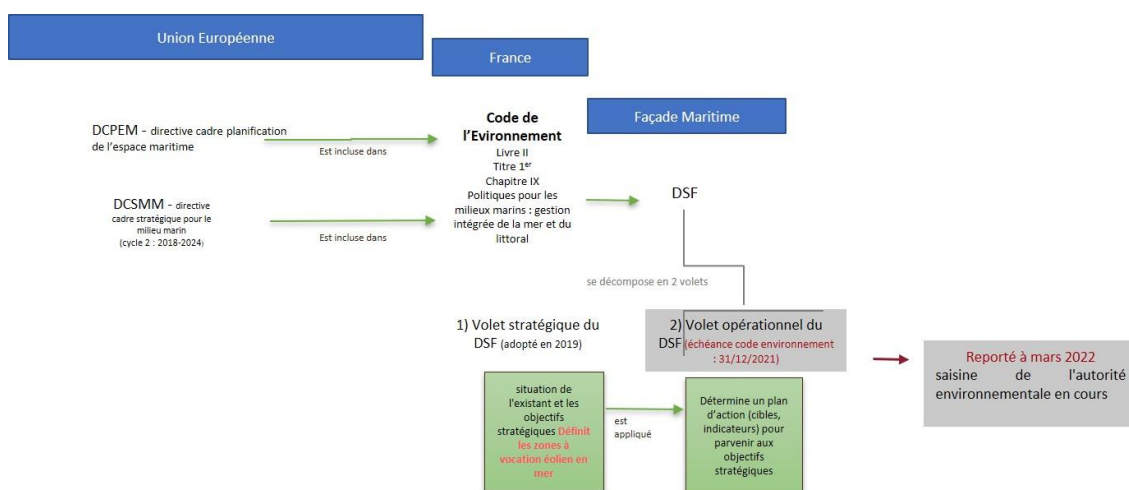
Union Européenne

France

Façade Maritime

DCPEM - directive cadre planification de l'espace maritime

Est incluse dans

DCSMM - directive cadre stratégique pour le milieu marin (cycle 2 : 2018-2024)

Est incluse dans

Code de l'Evironnement
Livre II
Titre 1$^{er}$
Chapitre IX
Politiques pour les milieux marins : gestion intégrée de la mer et du littoral

DSF

se décompose en 2 volets

1) Volet stratégique du DSF (adopté en 2019)

2) Volet opérationnel du DSF (échéance code environnement : 31/12/2021)

Reporté à mars 2022
saisine de l'autorité environnementale en cours

situation de l'existant et les objectifs stratégiques Définit les zones à vocation éolien en mer

est appliqué

Détermine un plan d'action (cibles, indicateurs) pour parvenir aux objectifs stratégiques